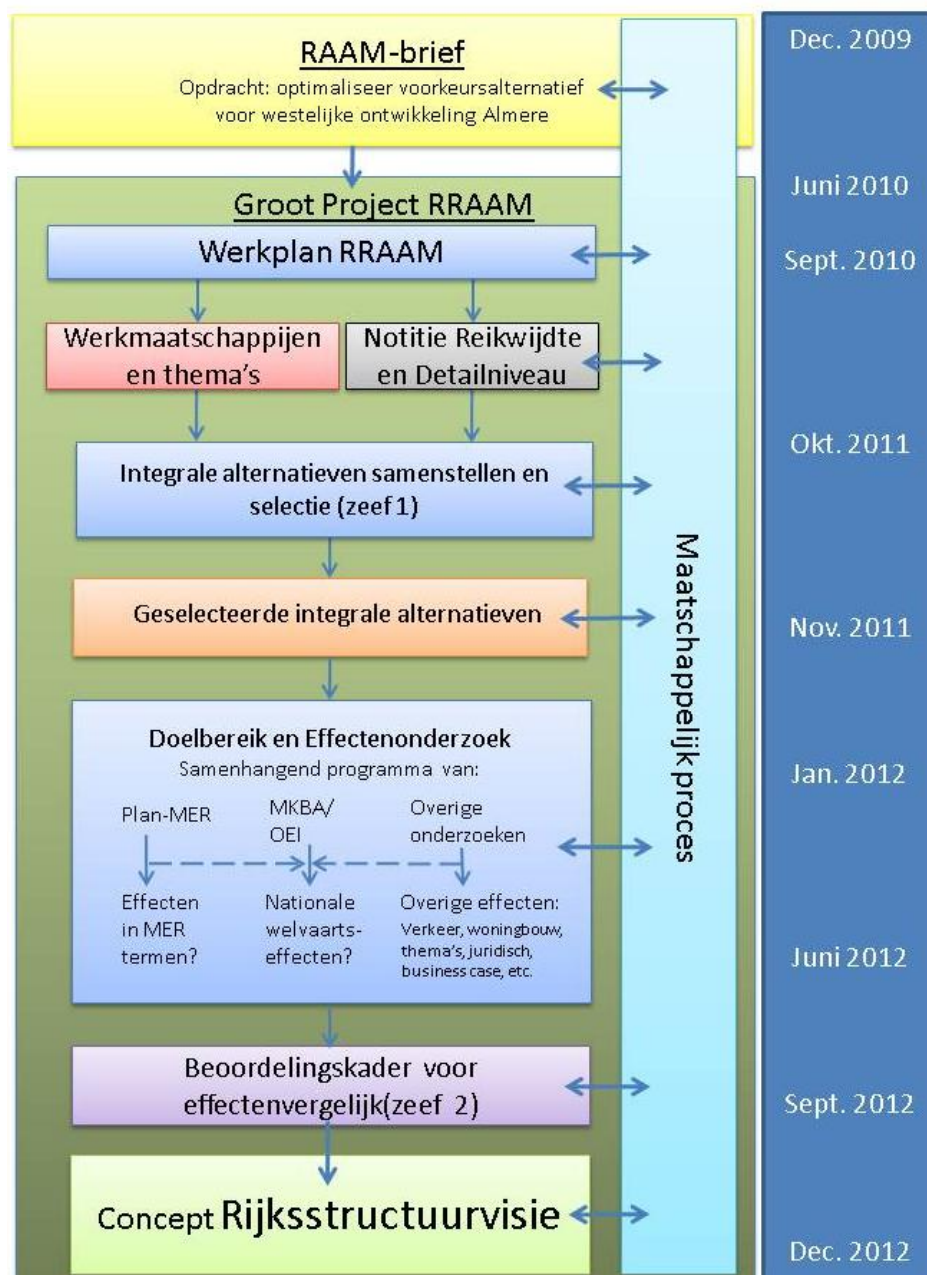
RAAM-brief
Opdracht: optimaliseer voorkeursalternatief voor westelijke ontwikkeling Almere

Groot Project RRAAM

Werkplan RRAAM

Werkmaatschappijen en thema's

Notitie Reikwijdte en Detailniveau

Integrale alternatieven samenstellen en selectie (zeef 1)

Geselecteerde integrale alternatieven

Doelbereik en Effectenonderzoek
Samenhangend programma van:

Plan-MER

MKBA/ OEI

Overige onderzoeken

Effecten in MER termen?

Nationale welvaarts-effecten?

Overige effecten: Verkeer, woningbouw, thema's, juridisch, business case, etc.

Beoordelingskader voor effectenvergelijk(zeef 2)

Concept Rijksstructuurvisie

Maatschappelijk proces

Dec. 2009
Juni 2010
Sept. 2010
Okt. 2011
Nov. 2011
Jan. 2012
Juni 2012
Sept. 2012
Dec. 2012